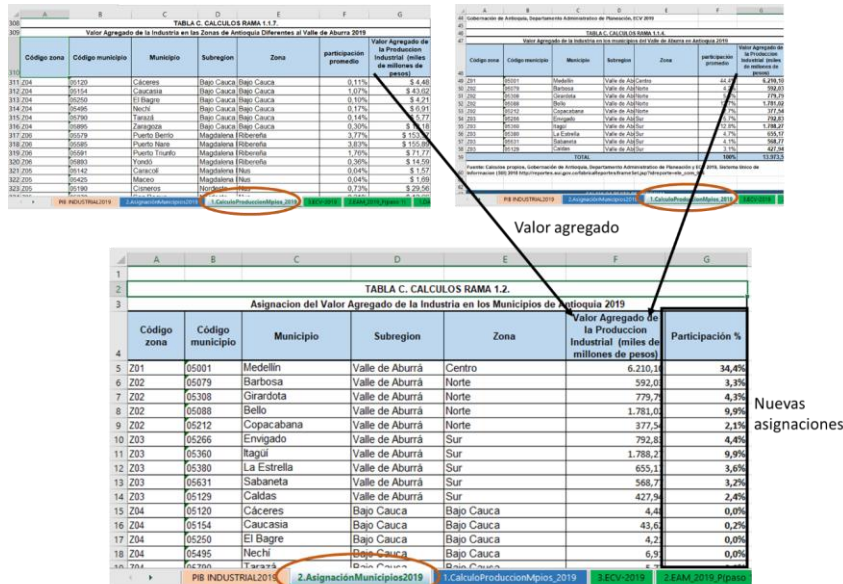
TABLA C. CALCULOS RAMA 1.1.7.

Valor Agregado de la Industria en las Zonas de Antioquia Diferentes al Valle de Aburra 2019

| Código zona | Código municipio | Municipio | Subregion | Zona | participación promedio | Valor Agregado de la Produccion Industrial (miles de millones de pesos) |
|---|---|---|---|---|---|---|
| Z04 | 05120 | Cáceres | Bajo Cauca | Bajo Cauca | 0,11% | $ 4,48 |
| Z04 | 05154 | Caucasia | Bajo Cauca | Bajo Cauca | 1,07% | $ 43,62 |
| Z04 | 05250 | El Bagre | Bajo Cauca | Bajo Cauca | 0,10% | $ 4,21 |
| Z04 | 05495 | Nechí | Bajo Cauca | Bajo Cauca | 0,17% | $ 6,91 |
| Z04 | 05790 | Tarazá | Bajo Cauca | Bajo Cauca | 0,14% | $ 5,77 |
| Z04 | 05895 | Zaragoza | Bajo Cauca | Bajo Cauca | 0,30% | $ 12,18 |
| Z06 | 05579 | Puerto Berrío | Magdalena | Ribereña | 3,77% | $ 153,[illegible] |
| Z06 | 05585 | Puerto Nare | Magdalena | Ribereña | 3,83% | $ 155,89 |
| Z06 | 05591 | Puerto Triunfo | Magdalena | Ribereña | 1,76% | $ 71,77 |
| Z06 | 05893 | Yondó | Magdalena | Ribereña | 0,36% | $ 14,59 |
| Z05 | 05142 | Caracolí | Magdalena | Nus | 0,04% | $ 1,57 |
| Z05 | 05425 | Maceo | Magdalena | Nus | 0,04% | $ 1,69 |
| Z05 | 05190 | Cisneros | Nordeste | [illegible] | 0,73% | $ 29,56 |

PIB INDUSTRIAL2019 | 2.AsignacionMunicipios2019 | 1.CalculoProduccionMpios_2019 | 3.ECV-2019 | 2.EAM_2019_P(paso | 2.Em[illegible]

Gobernación de Antioquia, Departamento Administrativo de Planeación, ECV 2019

TABLA C. CALCULOS RAMA 1.1.4.

Valor Agregado de la Industria en los municipios del Valle de Aburra en Antioquia 2019

| Código zona | Código municipio | Municipio | Subregion | Zona | participación promedio | Valor Agregado de la Produccion Industrial (miles de millones de pesos) |
|---|---|---|---|---|---|---|
| Z01 | 05001 | Medellín | Valle de Ab | Centro | 44,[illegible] | 6.210,16 |
| Z02 | 05079 | Barbosa | Valle de Ab | Norte | 4,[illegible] | 592,03 |
| Z02 | 05308 | Girardota | Valle de Ab | Norte | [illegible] | 779,79 |
| Z02 | 05088 | Bello | Valle de Ab | Norte | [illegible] | 1.781,02 |
| Z02 | 05212 | Copacabana | Valle de Ab | Norte | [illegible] | 377,54 |
| Z03 | 05266 | Envigado | Valle de Ab | Sur | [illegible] | 792,83 |
| Z03 | 05360 | Itagüí | Valle de Ab | Sur | 12,8% | 1.788,27 |
| Z03 | 05380 | La Estrella | Valle de Ab | Sur | 4,7% | 655,17 |
| Z03 | 05631 | Sabaneta | Valle de Ab | Sur | 4,1% | 568,77 |
| Z03 | 05129 | Caldas | Valle de Ab | Sur | 3,1% | 427,94 |
| | | TOTAL | | | 100% | 13.973,5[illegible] |

Fuente: Cálculos propios, Gobernación de Antioquia, Departamento Administrativo de Planeación y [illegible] 2019. Sistema Web de Informacion (SIE) 2019 http://reportes.sui.gov.co/fabricaReportes/frameSet.jsp?idreporte=ele_com_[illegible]

PIB INDUSTRIAL2019 | 2.AsignacionMunicipios2019 | 1.CalculoProduccionMpios_2019 | 3.ECV-2019

Valor agregado

TABLA C. CALCULOS RAMA 1.2.

Asignacion del Valor Agregado de la Industria en los Municipios de Antioquia 2019

| Código zona | Código municipio | Municipio | Subregion | Zona | Valor Agregado de la Produccion Industrial (miles de millones de pesos) | Participación % |
|---|---|---|---|---|---|---|
| Z01 | 05001 | Medellín | Valle de Aburrá | Centro | 6.210,16 | 34,4% |
| Z02 | 05079 | Barbosa | Valle de Aburrá | Norte | 592,03 | 3,3% |
| Z02 | 05308 | Girardota | Valle de Aburrá | Norte | 779,79 | 4,3% |
| Z02 | 05088 | Bello | Valle de Aburrá | Norte | 1.781,02 | 9,9% |
| Z02 | 05212 | Copacabana | Valle de Aburrá | Norte | 377,54 | 2,1% |
| Z03 | 05266 | Envigado | Valle de Aburrá | Sur | 792,83 | 4,4% |
| Z03 | 05360 | Itagüí | Valle de Aburrá | Sur | 1.788,27 | 9,9% |
| Z03 | 05380 | La Estrella | Valle de Aburrá | Sur | 655,17 | 3,6% |
| Z03 | 05631 | Sabaneta | Valle de Aburrá | Sur | 568,77 | 3,2% |
| Z03 | 05129 | Caldas | Valle de Aburrá | Sur | 427,94 | 2,4% |
| Z04 | 05120 | Cáceres | Bajo Cauca | Bajo Cauca | 4,48 | 0,0% |
| Z04 | 05154 | Caucasia | Bajo Cauca | Bajo Cauca | 43,62 | 0,2% |
| Z04 | 05250 | El Bagre | Bajo Cauca | Bajo Cauca | 4,21 | 0,0% |
| Z04 | 05495 | Nechí | Bajo Cauca | Bajo Cauca | 6,91 | 0,0% |
| Z04 | 05790 | Tarazá | Bajo Cauca | Bajo Cauca | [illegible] | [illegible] |

Nuevas asignaciones

PIB INDUSTRIAL2019 | 2.AsignaciónMunicipios2019 | 1.CalculoProduccionMpios_2019 | 3.ECV-2019 | 2.EAM_2019_P(paso